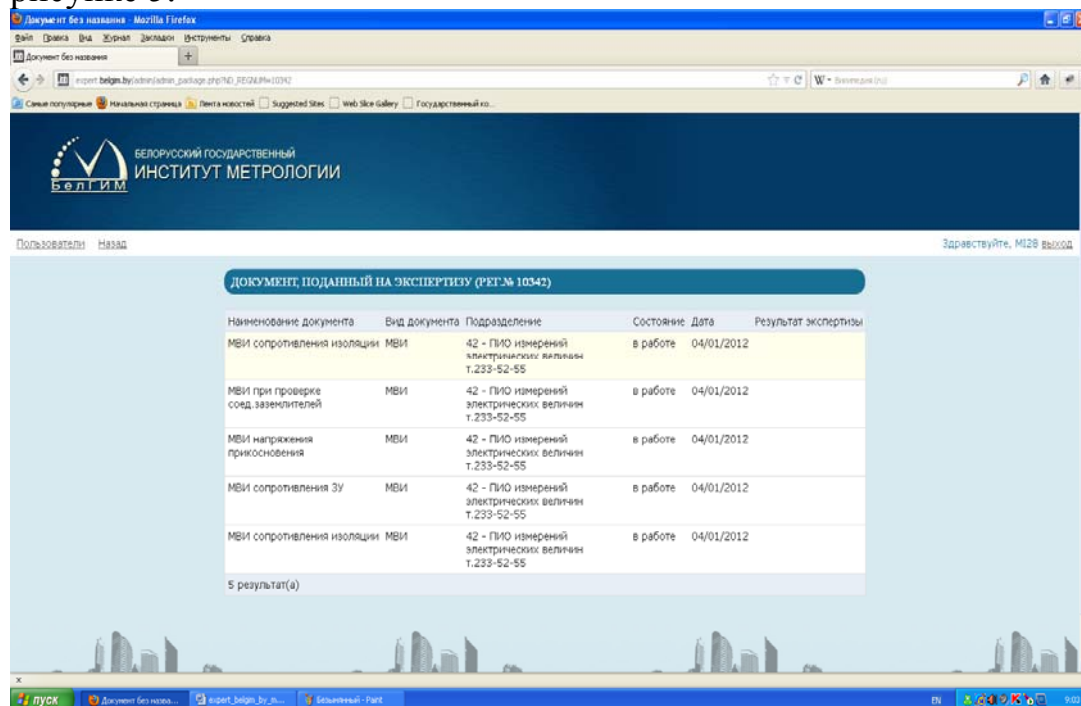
рисунке 3.

Документ без названия - Mozilla Firefox

Файл Правка Вид Журнал Закладки Инструменты Справка

Документ без названия

expert.belgim.by/admin/admin_package.php?ID_REGNUM=10342

Самые популярные Начальная страница Лента новостей Suggested Sites Web Slice Gallery Государственный ко...

БелГИМ

БЕЛОРУССКИЙ ГОСУДАРСТВЕННЫЙ
ИНСТИТУТ МЕТРОЛОГИИ

Пользователи Назад

Здравствуйте, М128 выход

ДОКУМЕНТ, ПОДАННЫЙ НА ЭКСПЕРТИЗУ (РЕГ.№ 10342)

| Наименование документа | Вид документа | Подразделение | Состояние | Дата | Результат экспертизы |
|---|---|---|---|---|---|
| МВИ сопротивления изоляции | МВИ | 42 - ПИО измерений электрических величин т.233-52-55 | в работе | 04/01/2012 | |
| МВИ при проверке соед.заземлителей | МВИ | 42 - ПИО измерений электрических величин т.233-52-55 | в работе | 04/01/2012 | |
| МВИ напряжения прикосновения | МВИ | 42 - ПИО измерений электрических величин т.233-52-55 | в работе | 04/01/2012 | |
| МВИ сопротивления ЗУ | МВИ | 42 - ПИО измерений электрических величин т.233-52-55 | в работе | 04/01/2012 | |
| МВИ сопротивления изоляции | МВИ | 42 - ПИО измерений электрических величин т.233-52-55 | в работе | 04/01/2012 | |

5 результат(а)

пуск Документ без назва... expert_belgim_by_m... Безымянный - Paint EN 9:03